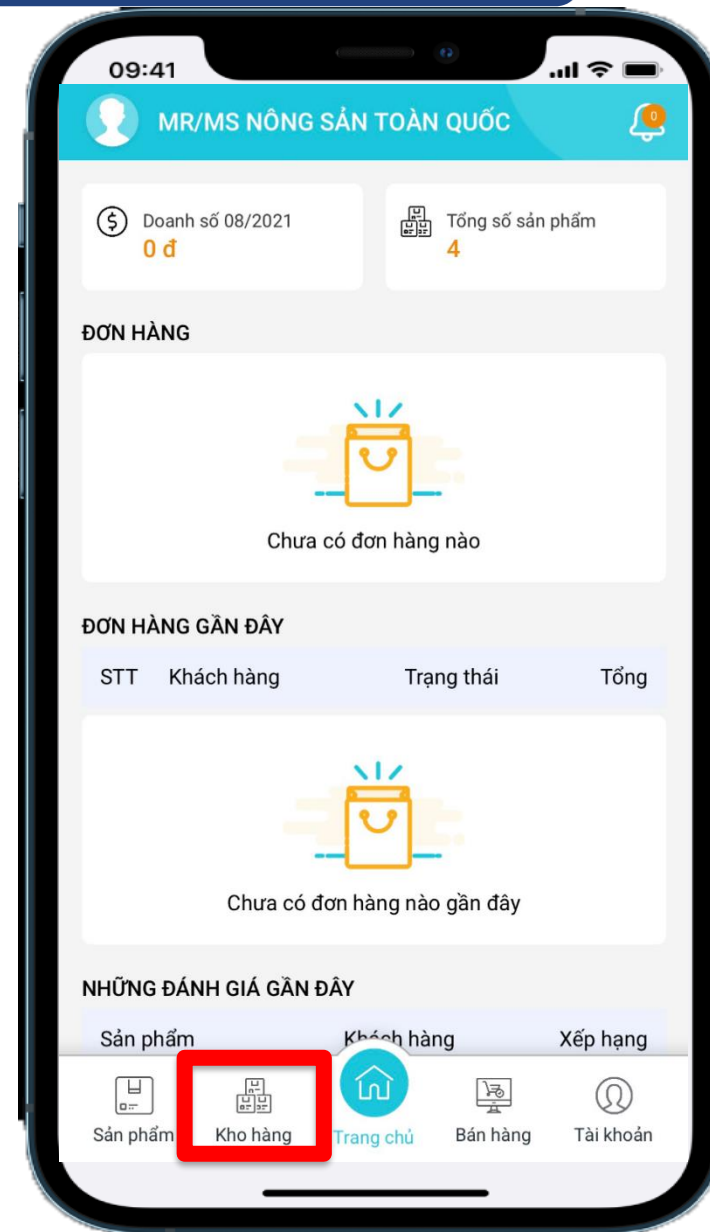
09:41

MR/MS NÔNG SẢN TOÀN QUỐC

0

Doanh số 08/2021
0 đ

Tổng số sản phẩm
4

ĐƠN HÀNG

Chưa có đơn hàng nào

ĐƠN HÀNG GẦN ĐÂY

| STT | Khách hàng | Trạng thái | Tổng |
|---|---|---|---|

Chưa có đơn hàng nào gần đây

NHỮNG ĐÁNH GIÁ GẦN ĐÂY

| Sản phẩm | Khách hàng | Xếp hạng |
|---|---|---|

Sản phẩm
Kho hàng
Trang chủ
Bán hàng
Tài khoản